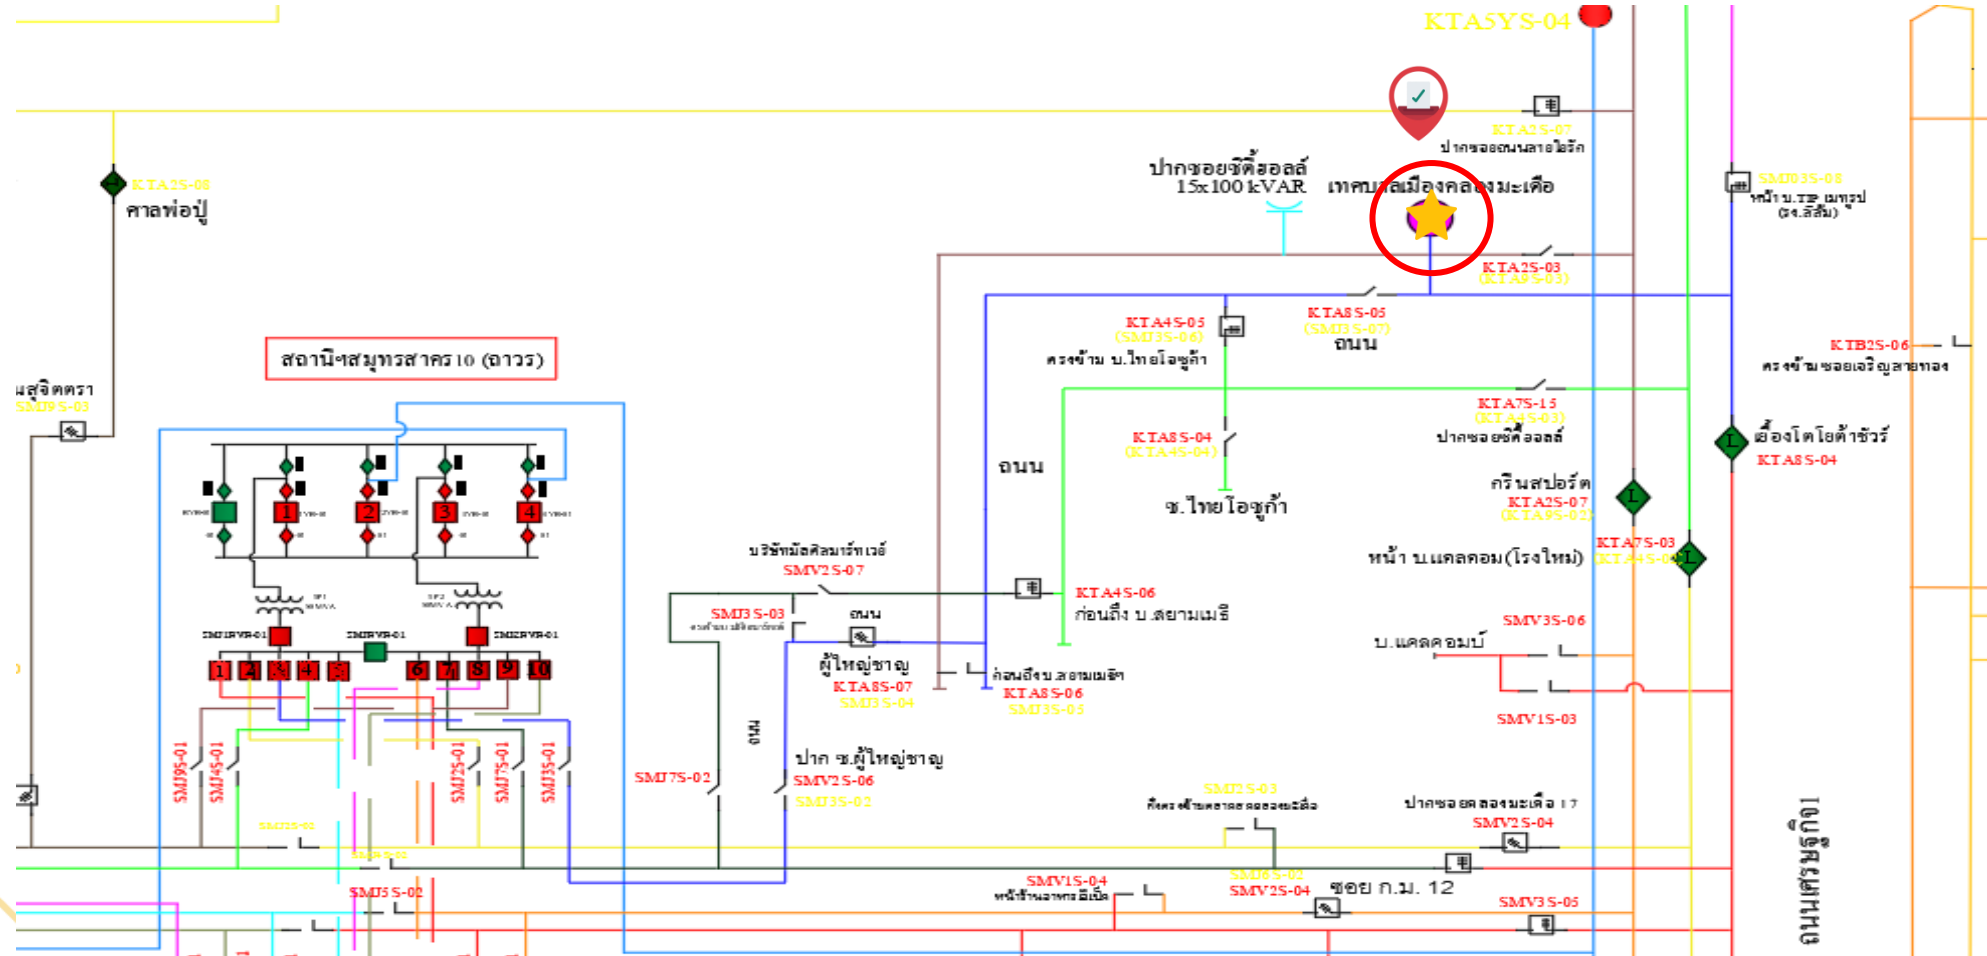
KTA5YS-04

KTA2S-07
ปากซอยถนนสายไธรัก

KTA2S-08
ศาลพ่อปู่

ปากซอยซีดี้ออลล์
15x100 kVAR

เทศบาลเมืองคลองมะเดือ

SMJ03S-08
หน้า บ.TSP เมทูรูป
(ซ.ลิลิ้ม)

KTA2S-03
(KTA9S-03)

KTA4S-05
(SMJ3S-06)
ตรงข้าม บ.ไทยโอซูก้า

KTA8S-05
(SMJ3S-07)
ถนน

KTB2S-06
ตรงข้ามซอยเจริญลายทอง

สถานีฯสมุทรสาคร 10 (ถาวร)

มสุจิตตรา
SMJ9S-03

KTA7S-15
(KTA4S-03)
ปากซอยซีดี้ออลล์

เดื่องโตโยต้าชัวร์
KTA8S-04

KTA8S-04
(KTA4S-04)

ถนน

ซ.ไทยโอซูก้า

กรีนสปอร์ต
KTA2S-07
(KTA9S-02)

หน้า บ.แคลคอม(โรงใหม่)

KTA7S-03
(KTA4S-04)

บริษัทมัลติลามิเนท
SMV2S-07

KTA4S-06
ก่อนถึง บ.สยามเมธิ

SMJ3S-03

ถนน

SMV3S-06

บ.แคลคอมป์

ผู้ใหญ่ชาญ
KTA8S-07
SMJ3S-04

ก่อนถึง บ.สยามเมธิ
KTA8S-06
SMJ3S-05

SMV1S-03

ถนน

ปาก ซ.ผู้ใหญ่ชาญ
SMV2S-06
SMJ3S-02

SMJ7S-02

SMJ9S-01
SMJ4S-01
SMJ2S-01
SMJ7S-01
SMJ3S-01

SMJ2S-03

ปากซอยคลองมะเดือ 17
SMV2S-04

SMJ5S-02

SMV1S-04

SMJ6S-02
SMV2S-04
ซอย ก.ม. 12

SMV3S-05

ถนนเศรษฐกิจ1